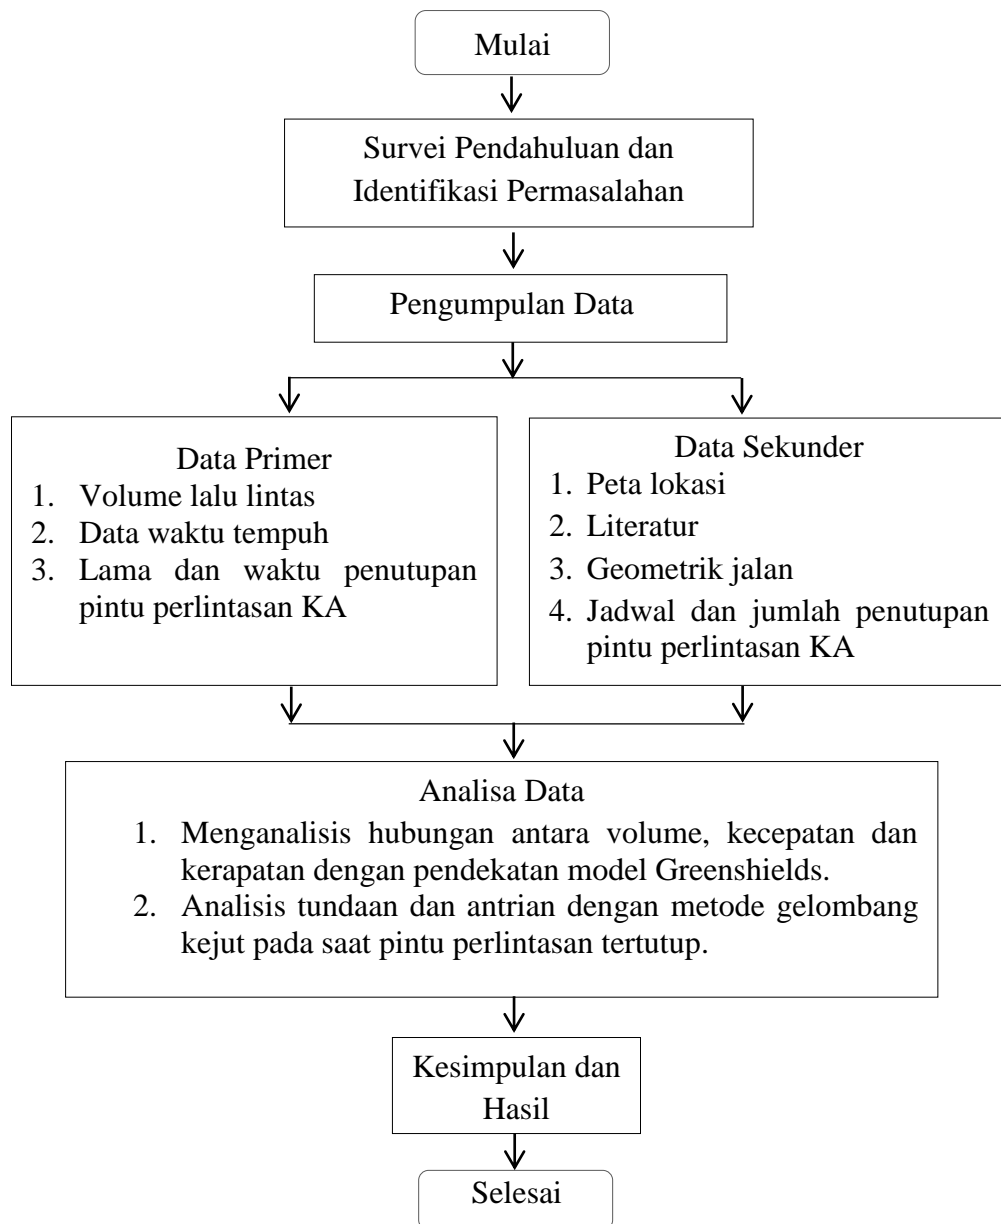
Mulai

Survei Pendahuluan dan Identifikasi Permasalahan

Pengumpulan Data

Data Primer
1. Volume lalu lintas
2. Data waktu tempuh
3. Lama dan waktu penutupan pintu perlintasan KA

Data Sekunder
1. Peta lokasi
2. Literatur
3. Geometrik jalan
4. Jadwal dan jumlah penutupan pintu perlintasan KA

Analisa Data
1. Menganalisis hubungan antara volume, kecepatan dan kerapatan dengan pendekatan model Greenshields.
2. Analisis tundaan dan antrian dengan metode gelombang kejut pada saat pintu perlintasan tertutup.

Kesimpulan dan Hasil

Selesai